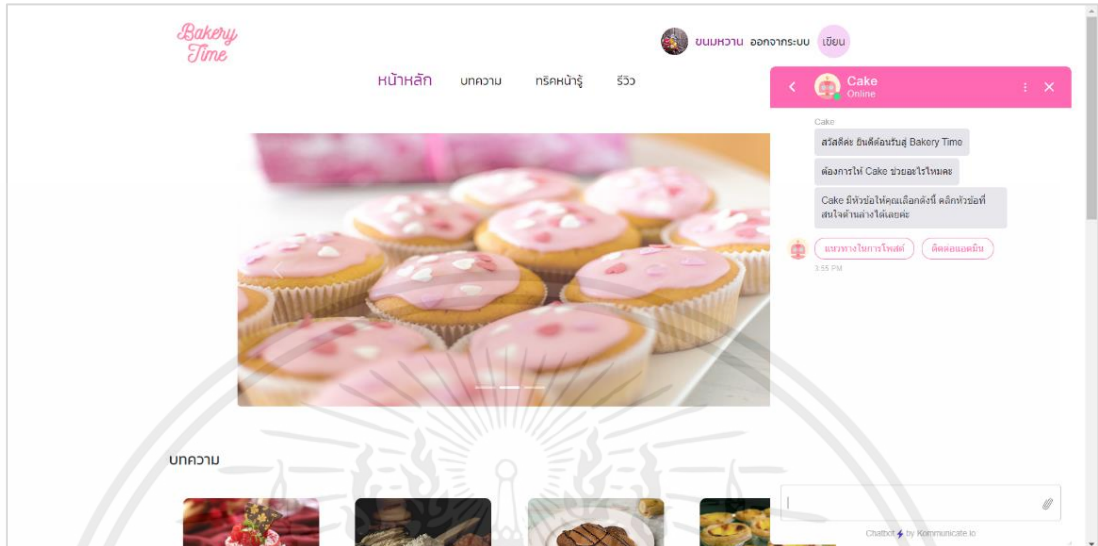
Bakery Time

ขนมหวาน ออกจากระบบ เขียน

หน้าหลัก บทความ ทริคหน้ารู้ รีวิว

Cake
Online

Cake
สวัสดีค่ะ ยินดีต้อนรับสู่ Bakery Time
ต้องการให้ Cake ช่วยอะไรไหมคะ
Cake มีหัวข้อให้คุณเลือกดังนี้ คลิกหัวข้อที่สนใจด้านล่างได้เลยค่ะ

แนวทางในการโพสต์ ติดต่อแอดมิน

3:55 PM

บทความ

Chatbot by Kommunicate.io